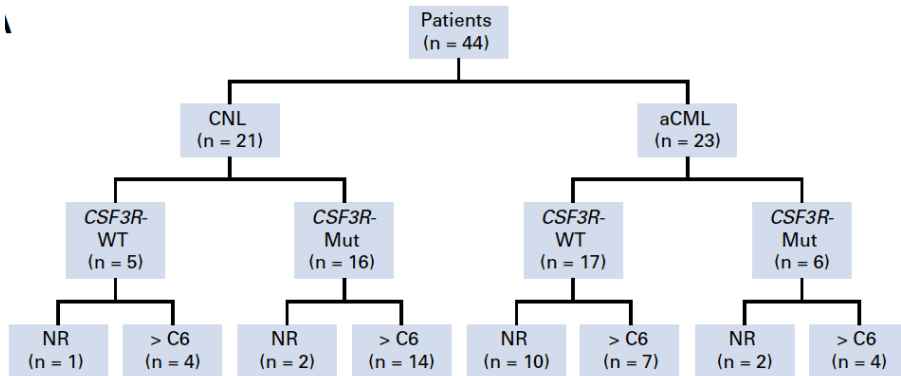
Patients
(n = 44)

CNL
(n = 21)

aCML
(n = 23)

CSF3R-
WT
(n = 5)

CSF3R-
Mut
(n = 16)

CSF3R-
WT
(n = 17)

CSF3R-
Mut
(n = 6)

NR
(n = 1)

> C6
(n = 4)

NR
(n = 2)

> C6
(n = 14)

NR
(n = 10)

> C6
(n = 7)

NR
(n = 2)

> C6
(n = 4)